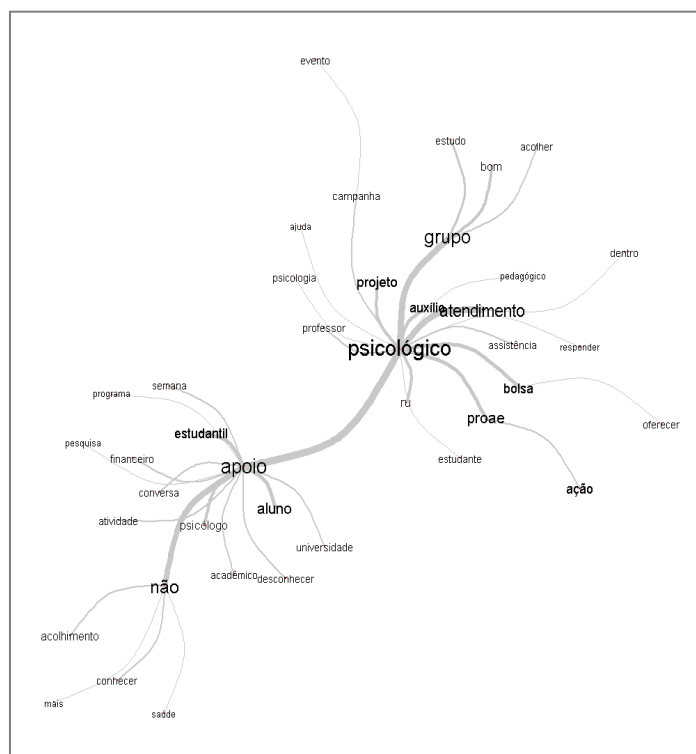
evento

estudo
bom
acolher

campanha

ajuda
grupo

dentro
pedagógico

psicologia
projeto
auxílio
atendimento

professor
responder
assistência
psicológico

semana
programa
ru
bolsa

oferecer
proae

estudantil
pesquisa
financeiro
estudante

apoio
conversa

ação
aluno
atividade
psicólogo

universidade

acadêmico
desconhecer

não

acolhimento

conhecer
mais

saúde